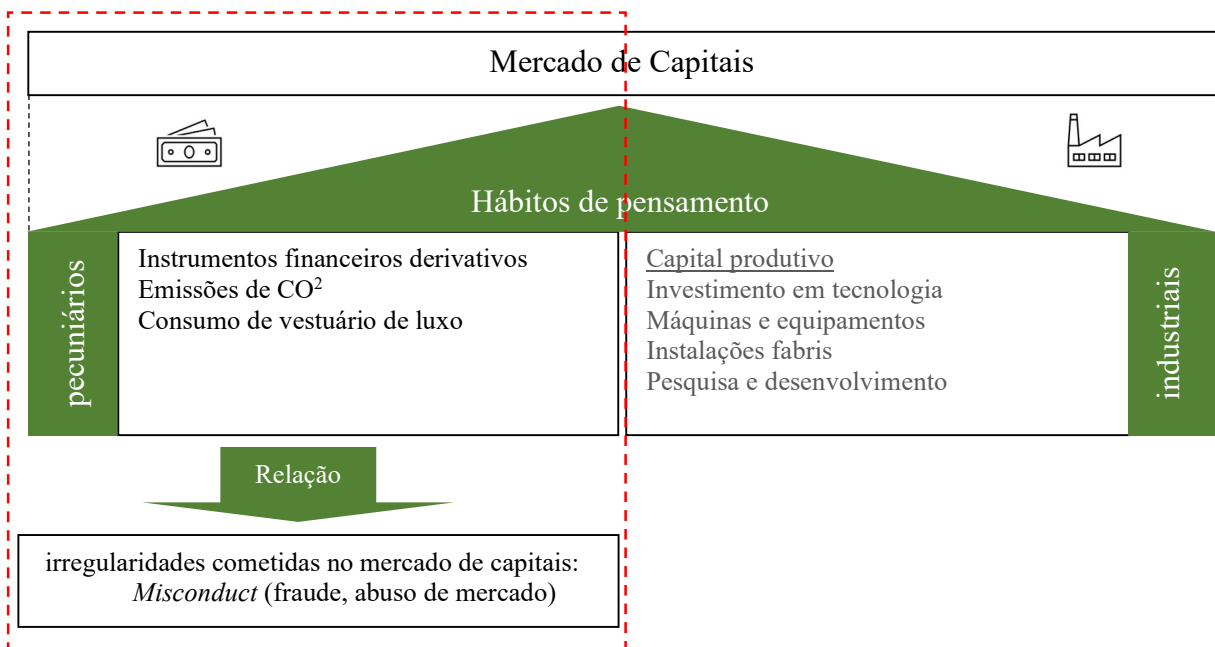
Mercado de Capitais

Hábitos de pensamento

pecuniários

Instrumentos financeiros derivativos
Emissões de $CO^2$
Consumo de vestuário de luxo

Capital produtivo
Investimento em tecnologia
Máquinas e equipamentos
Instalações fabris
Pesquisa e desenvolvimento

industriais

Relação

irregularidades cometidas no mercado de capitais:
*Misconduct* (fraude, abuso de mercado)